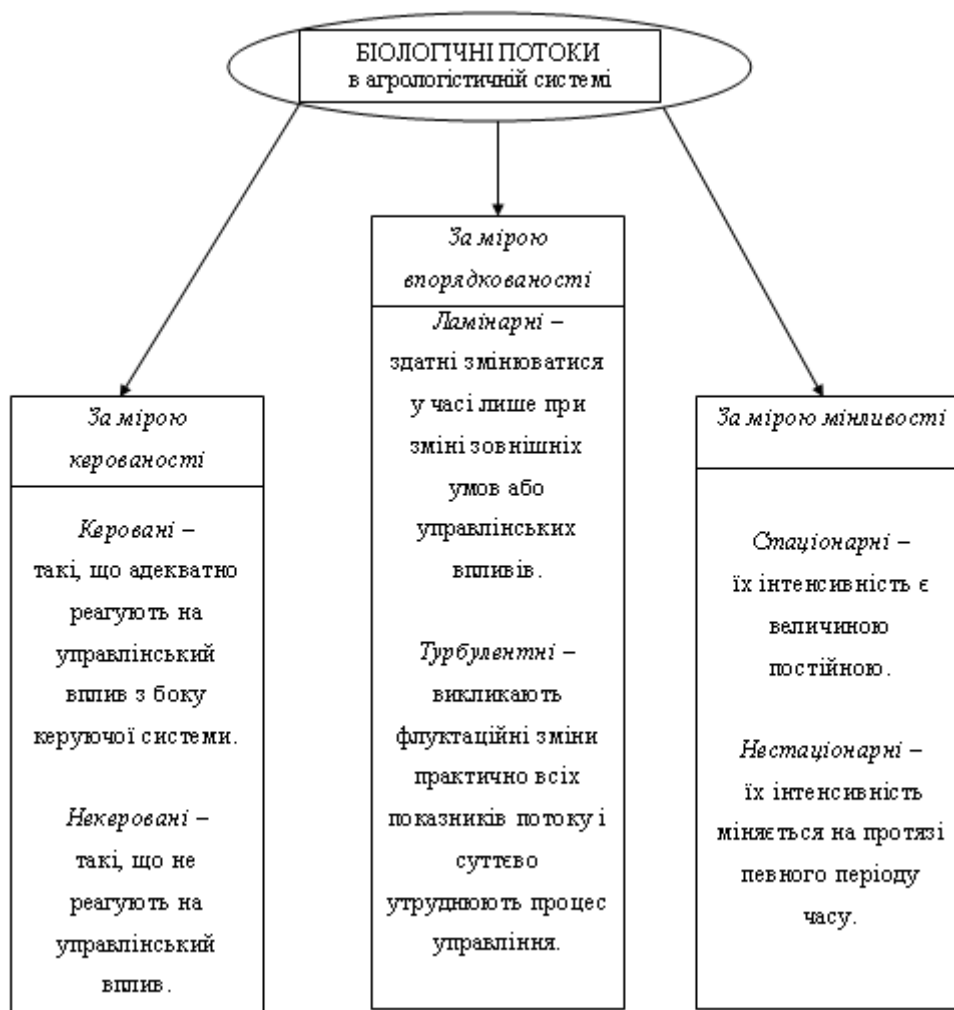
БІОЛОГІЧНІ ПОТОКИ
в агрологістичній системі

За мірою керованості

Керовані – такі, що адекватно реагують на управлінський вплив з боку керуючої системи.

Некеровані – такі, що не реагують на управлінський вплив.

За мірою впорядкованості

Ламінарні – здатні змінюватися у часі лише при зміні зовнішніх умов або управлінських впливів.

Турбулентні – викликають флуктаційні зміни практично всіх показників потоку і суттєво утруднюють процес управління.

За мірою мінливості

Стаціонарні – їх інтенсивність є величиною постійною.

Нестаціонарні – їх інтенсивність міняється на протязі певного періоду часу.